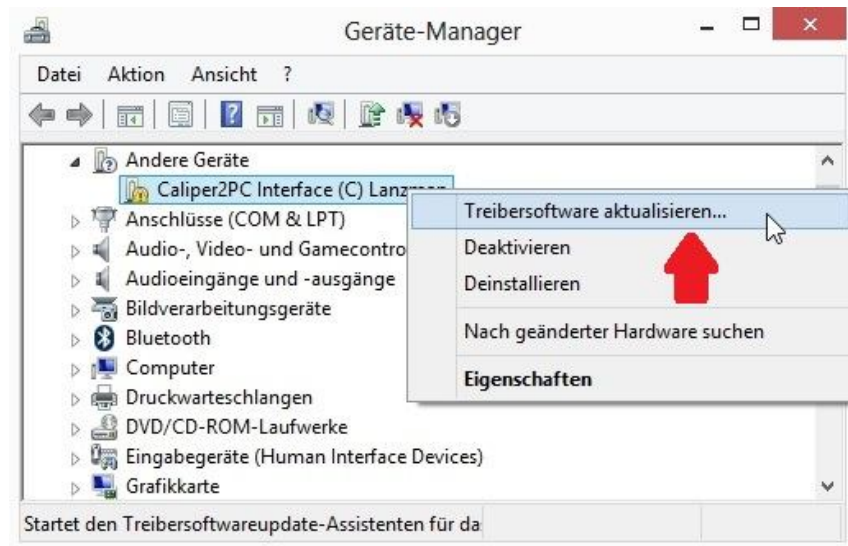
Geräte-Manager

Datei Aktion Ansicht ?

Andere Geräte
Caliper2PC Interface (C) Lan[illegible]
Anschlüsse (COM & LPT)
Audio-, Video- und Gamecontro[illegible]
Audioeingänge und -ausgänge
Bildverarbeitungsgeräte
Bluetooth
Computer
Druckwarteschlangen
DVD/CD-ROM-Laufwerke
Eingabegeräte (Human Interface Devices)
Grafikkarte

Treibersoftware aktualisieren...
Deaktivieren
Deinstallieren
Nach geänderter Hardware suchen
Eigenschaften

Startet den Treibersoftwareupdate-Assistenten für da